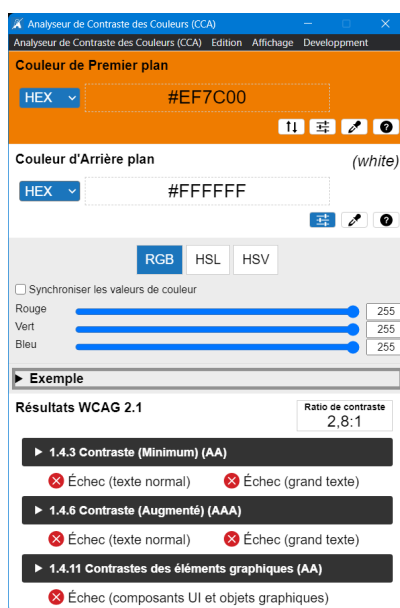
Analyseur de Contraste des Couleurs (CCA)

Analyseur de Contraste des Couleurs (CCA) Edition Affichage Developpment

Couleur de Premier plan

HEX

#EF7C00

Couleur d'Arrière plan

(white)

HEX

#FFFFFF

RGB HSL HSV

Synchroniser les valeurs de couleur

Rouge 255

Vert 255

Bleu 255

▶ Exemple

Résultats WCAG 2.1

Ratio de contraste
2,8:1

▶ 1.4.3 Contraste (Minimum) (AA)

Échec (texte normal) Échec (grand texte)

▶ 1.4.6 Contraste (Augmenté) (AAA)

Échec (texte normal) Échec (grand texte)

▶ 1.4.11 Contrastes des éléments graphiques (AA)

Échec (composants UI et objets graphiques)